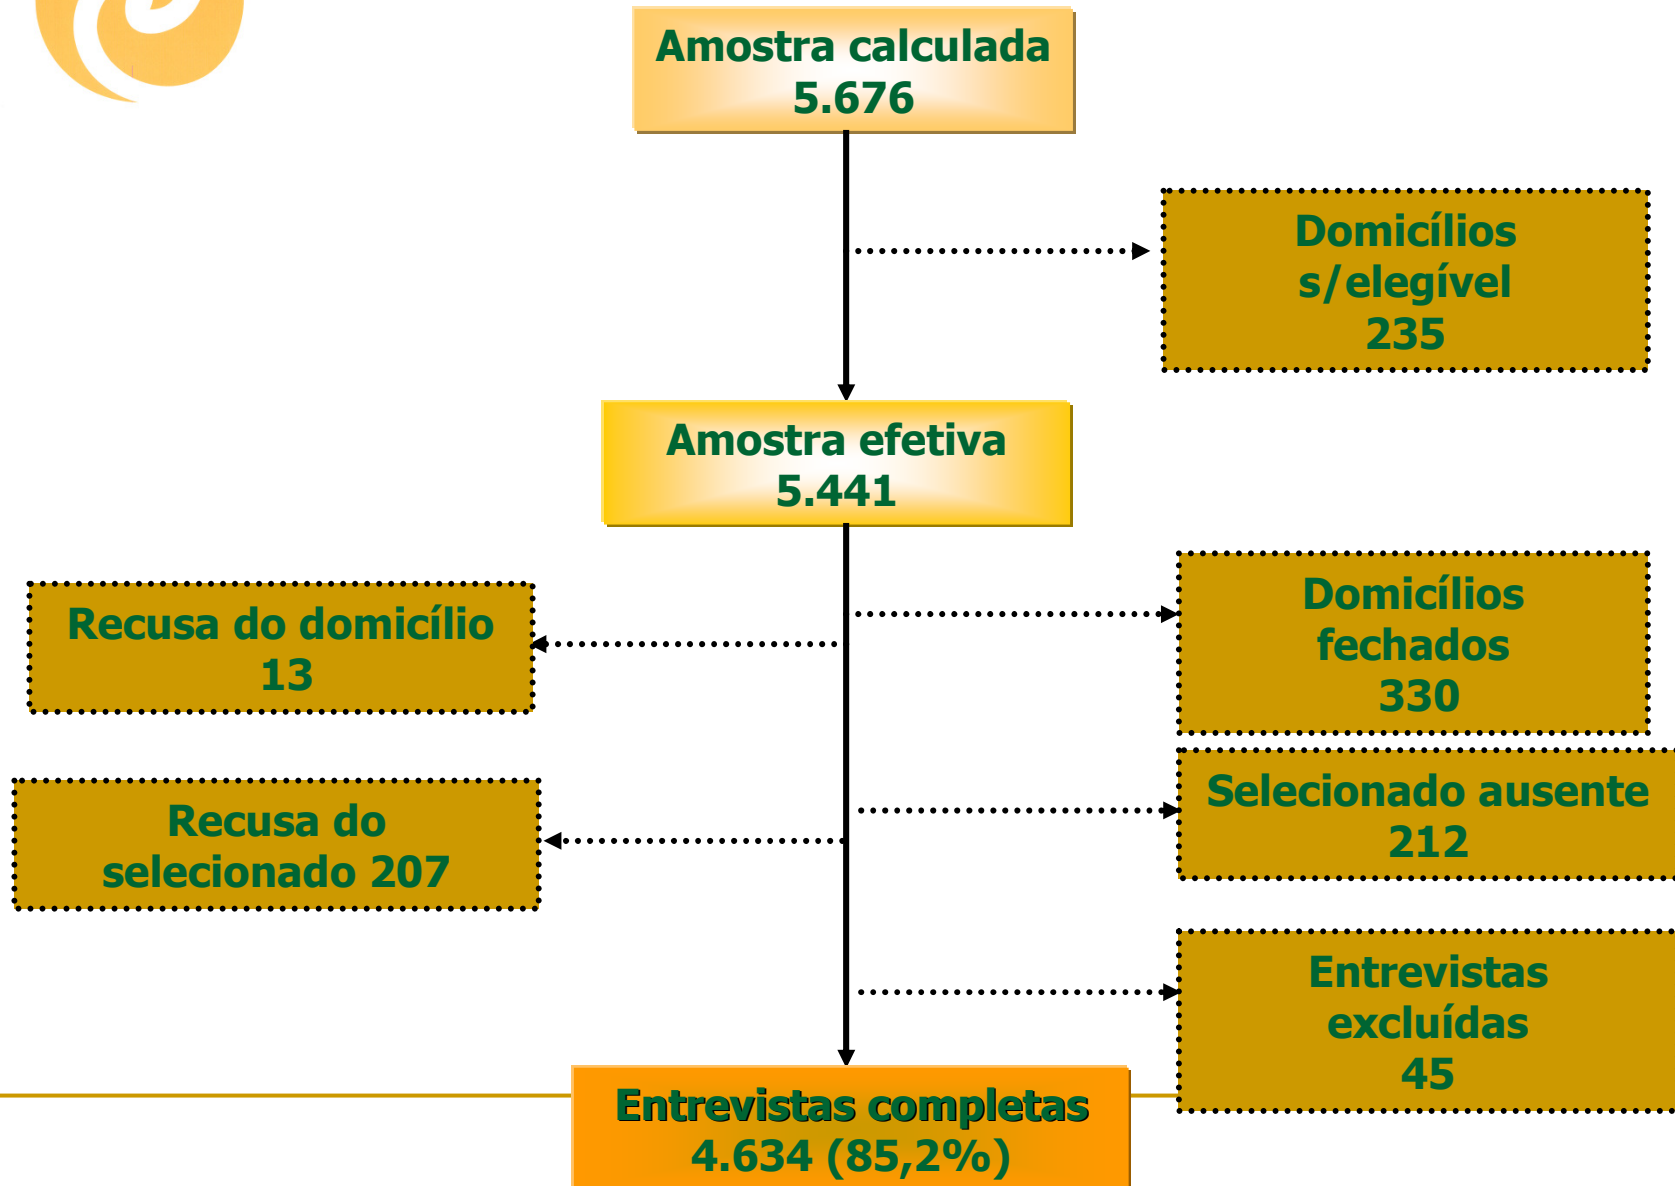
Amostra calculada
5.676

Domicílios
s/elegível
235

Amostra efetiva
5.441

Recusa do domicílio
13

Domicílios
fechados
330

Recusa do
selecionado 207

Selecionado ausente
212

Entrevistas
excluídas
45

Entrevistas completas
4.634 (85,2%)